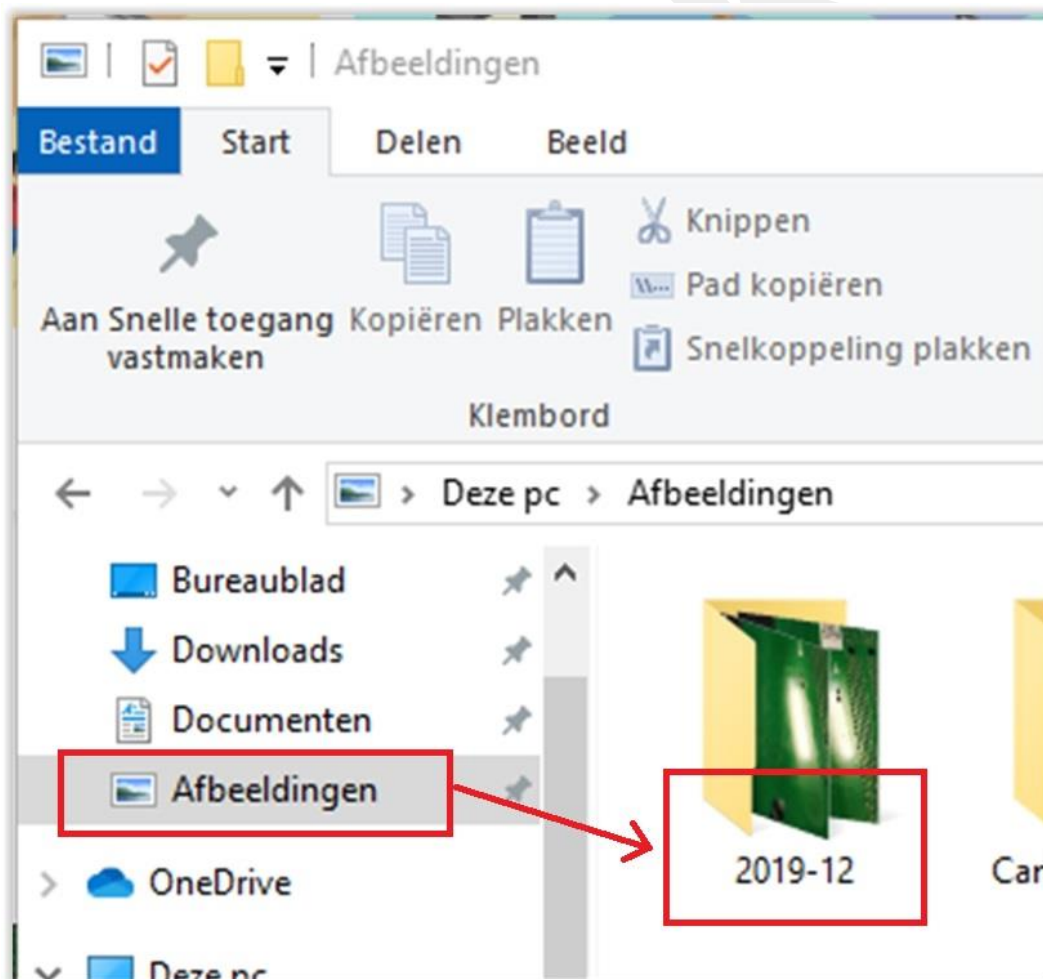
Afbeeldingen

Bestand Start Delen Beeld

Aan Snelle toegang vastmaken Kopiëren Plakken

Knippen
Pad kopiëren
Snelkoppeling plakken

Klembord

Deze pc > Afbeeldingen

Bureaublad
Downloads
Documenten
Afbeeldingen
OneDrive
Deze pc

2019-12

Car